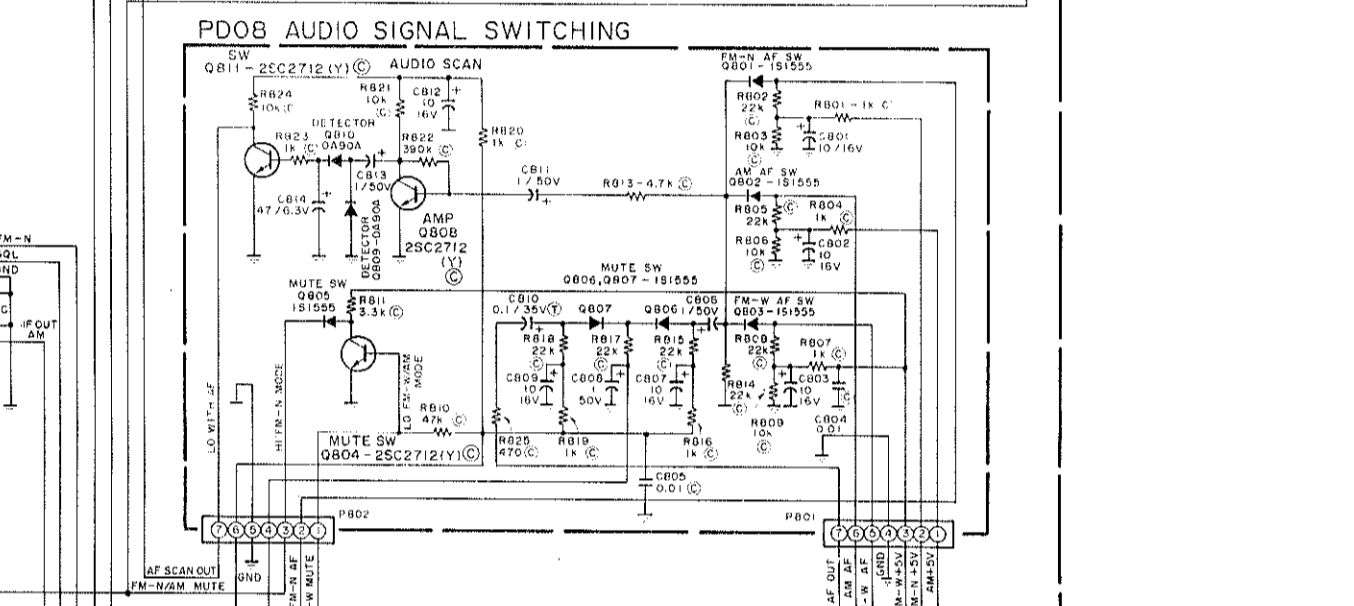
PD08 AUDIO SIGNAL SWITCHING

SW
Q811 - 2SC2712 (Y) Ⓒ
AUDIO SCAN
R824 10k Ⓒ
R821 10k Ⓒ
C812 10 16V
R820 1k Ⓒ
DETECTOR
R823 1k Ⓒ
Q810 OA90A
R822 390k Ⓒ
C813 1/50V
C814 47/6.3V
DETECTOR Q809-OA90A
AMP Q808 2SC2712 (Y) Ⓒ
C811 1/50V
R813 - 4.7k Ⓒ

FM-N AF SW
Q801 - 1S1555
R802 22k Ⓒ
R801 - 1k Ⓒ
R803 10k Ⓒ
C801 10/16V
AM AF SW
Q802 - 1S1555
R805 22k Ⓒ
R804 1k Ⓒ
R806 10k Ⓒ
C802 10 16V

FM-N
SQL
GND
IF OUT AM

MUTE SW
Q805 1S1555
R811 3.3k Ⓒ
MUTE SW
Q806, Q807 - 1S1555
C810 0.1/35V Ⓣ
Q807
Q806
C806 1/50V
FM-W AF SW
Q803 - 1S1555
R818 22k Ⓒ
R817 22k Ⓒ
R815 22k Ⓒ
R809 22k Ⓒ
R807 1k Ⓒ
C809 10 16V
C808 1 50V
C807 10 16V
R814 22k Ⓒ
C803 10 16V
R808 10k Ⓒ
C804 0.01
LO WITH AF
HI FM-N MODE
LO FM-W/AM MODE
R810 47k Ⓒ
MUTE SW
Q804 - 2SC2712 (Y) Ⓒ
R825 470 Ⓒ
R819 1k Ⓒ
R816 1k Ⓒ
C805 0.01 Ⓒ

P802
⑦⑥⑤④③②①
P801
⑦⑥⑤④③②①

AF SCAN OUT
FM-N/AM MUTE
GND
FM-N AF
FM-W MUTE
AF OUT
AM AF
FM-W AF
GND
FM-W +5V
FM-N +5V
AM +5V